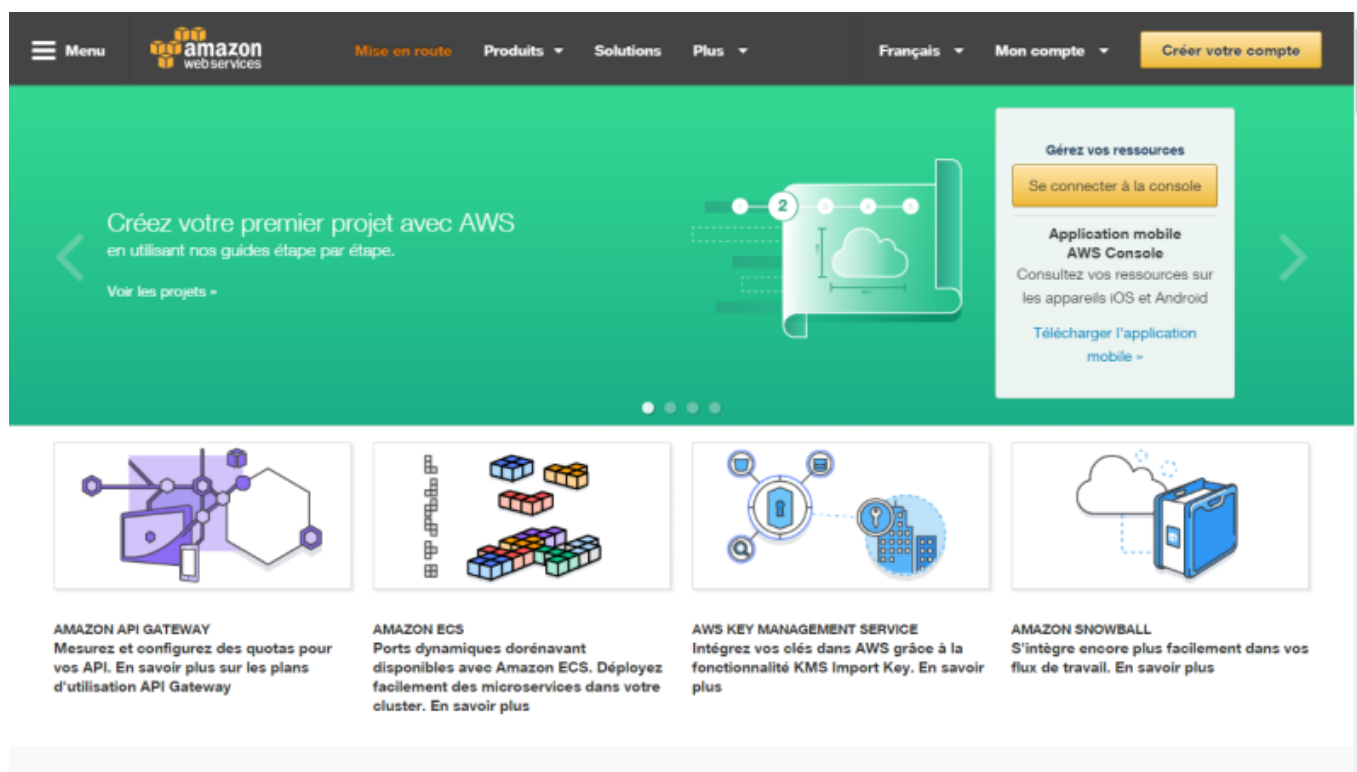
Menu

amazon web services

Mise en route Produits Solutions Plus Français Mon compte Créer votre compte

Créez votre premier projet avec AWS
en utilisant nos guides étape par étape.

Voir les projets »

2

Gérez vos ressources

Se connecter à la console

Application mobile
AWS Console

Consultez vos ressources sur les appareils iOS et Android

Télécharger l'application mobile »

AMAZON API GATEWAY
Mesurez et configurez des quotas pour vos API. En savoir plus sur les plans d'utilisation API Gateway

AMAZON ECS
Ports dynamiques dorénavant disponibles avec Amazon ECS. Déployez facilement des microservices dans votre cluster. En savoir plus

AWS KEY MANAGEMENT SERVICE
Intégrez vos clés dans AWS grâce à la fonctionnalité KMS Import Key. En savoir plus

AMAZON SNOWBALL
S'intègre encore plus facilement dans vos flux de travail. En savoir plus